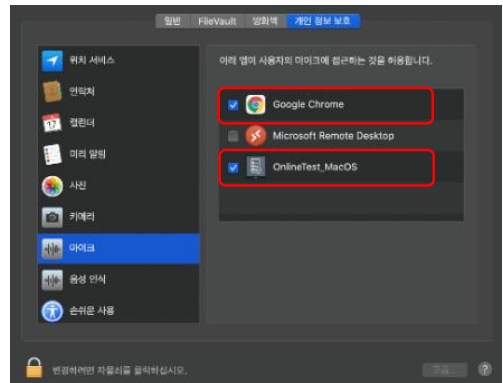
일반 FileVault 방화벽 개인 정보 보호

위치 서비스
연락처
캘린더
미리 알림
사진
카메라
마이크
음성 인식
손쉬운 사용

아래 앱이 사용자의 마이크에 접근하는 것을 허용합니다.

Google Chrome
Microsoft Remote Desktop
OnlineTest_MacOS

변경하려면 자물쇠를 클릭하십시오.

고급...
?